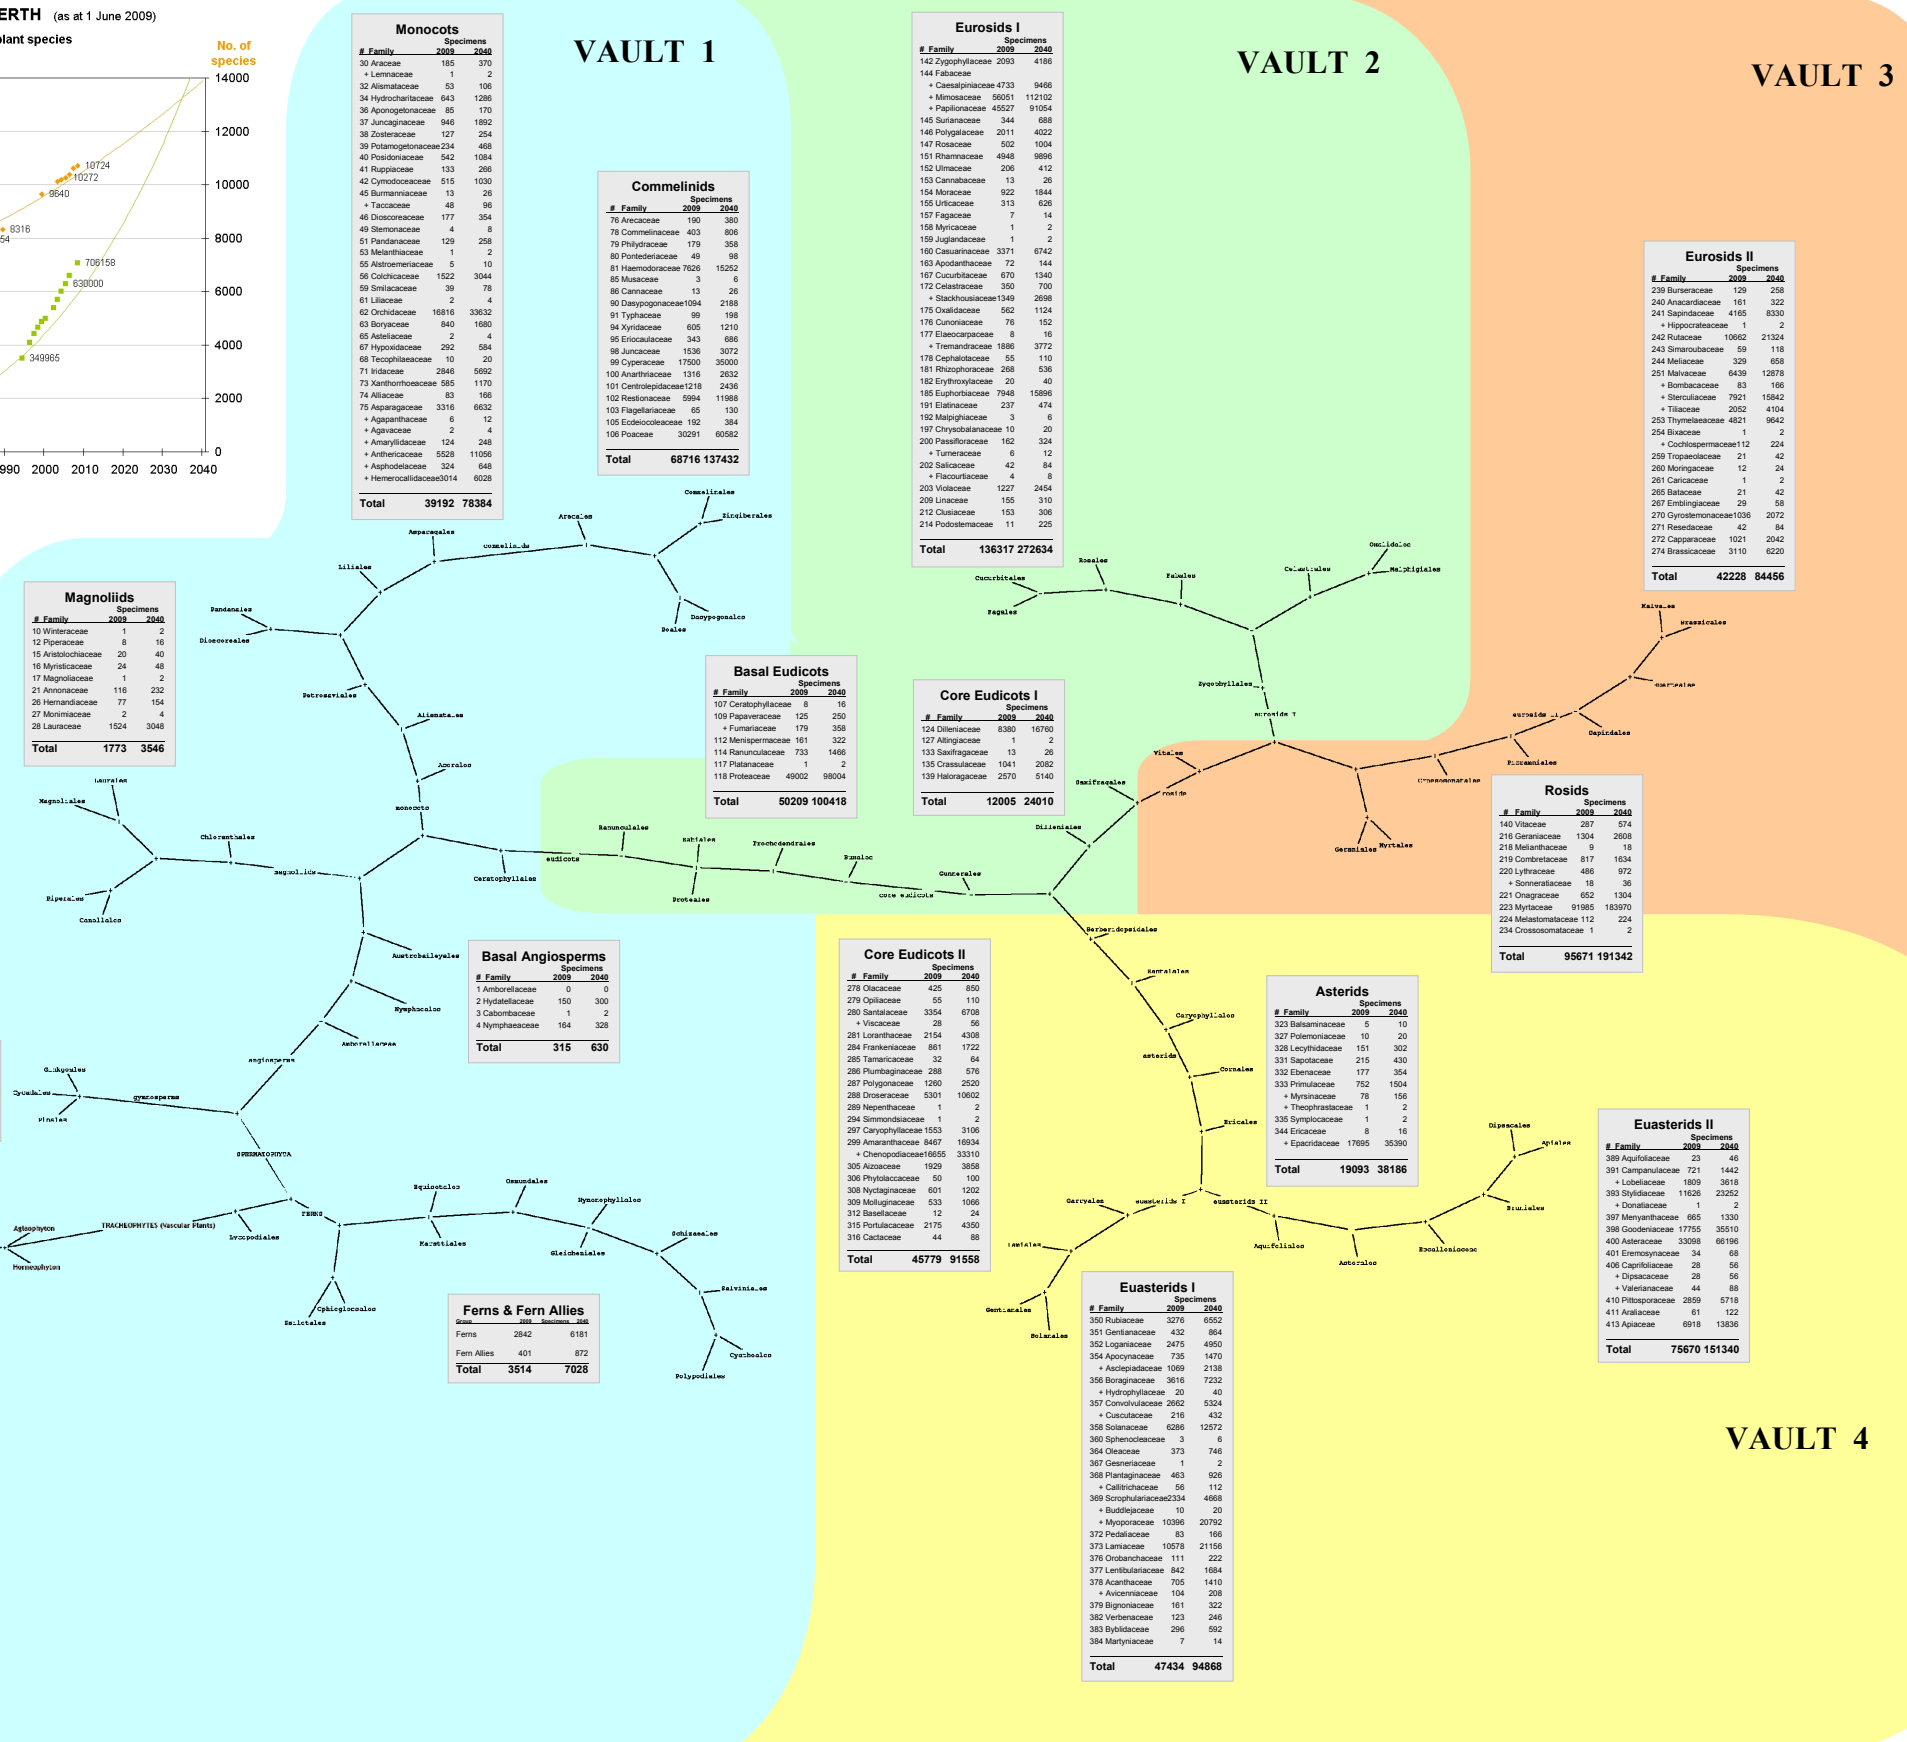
ERTH (as at 1 June 2009)
lant species

No. of species
14000
12000
10000
8000
6000
4000
2000
0
990 2000 2010 2020 2030 2040
10724
10272
9640
8316
54
706158
630000
349965

VAULT 1

VAULT 2

VAULT 3

VAULT 4

Monocots

| # Family | 2009 | 2040 |
|---|---|---|
| 30 Araceae | 185 | 370 |
| + Lemnaceae | 1 | 2 |
| 32 Alismataceae | 53 | 106 |
| 34 Hydrocharitaceae | 643 | 1286 |
| 36 Aponogetonaceae | 85 | 170 |
| 37 Juncaginaceae | 946 | 1892 |
| 38 Zosteraceae | 127 | 254 |
| 39 Potamogetonaceae | 234 | 468 |
| 40 Posidoniaceae | 542 | 1084 |
| 41 Ruppiaceae | 133 | 266 |
| 42 Cymodoceaceae | 515 | 1030 |
| 45 Burmanniaceae | 13 | 26 |
| + Taccaceae | 48 | 96 |
| 46 Dioscoreaceae | 177 | 354 |
| 49 Stemonaceae | 4 | 8 |
| 51 Pandanaceae | 129 | 258 |
| 53 Melanthiaceae | 1 | 2 |
| 55 Alstroemeriaceae | 5 | 10 |
| 56 Colchicaceae | 1522 | 3044 |
| 59 Smilacaceae | 39 | 78 |
| 61 Liliaceae | 2 | 4 |
| 62 Orchidaceae | 16816 | 33632 |
| 63 Boryaceae | 840 | 1680 |
| 65 Asteliaceae | 2 | 4 |
| 67 Hypoxidaceae | 292 | 584 |
| 68 Tecophilaeaceae | 10 | 20 |
| 71 Iridaceae | 2846 | 5692 |
| 73 Xanthorrhoeaceae | 585 | 1170 |
| 74 Alliaceae | 83 | 166 |
| 75 Asparagaceae | 3316 | 6632 |
| + Agapanthaceae | 6 | 12 |
| + Agavaceae | 2 | 4 |
| + Amaryllidaceae | 124 | 248 |
| + Anthericaceae | 5528 | 11056 |
| + Asphodelaceae | 324 | 648 |
| + Hemerocallidaceae | 3014 | 6028 |
| Total | 39192 | 78384 |

Commelinids

| # Family | 2009 | 2040 |
|---|---|---|
| 76 Arecaceae | 190 | 380 |
| 78 Commelinaceae | 403 | 806 |
| 79 Philydraceae | 179 | 358 |
| 80 Pontederiaceae | 49 | 98 |
| 81 Haemodoraceae | 7626 | 15252 |
| 85 Musaceae | 3 | 6 |
| 86 Cannaceae | 13 | 26 |
| 90 Dasypogonaceae | 1094 | 2188 |
| 91 Typhaceae | 99 | 198 |
| 94 Xyridaceae | 605 | 1210 |
| 95 Eriocaulaceae | 343 | 686 |
| 98 Juncaceae | 1536 | 3072 |
| 99 Cyperaceae | 17500 | 35000 |
| 100 Anarthriaceae | 1316 | 2632 |
| 101 Centrolepidaceae | 1218 | 2436 |
| 102 Restionaceae | 5994 | 11988 |
| 103 Flagellariaceae | 65 | 130 |
| 105 Ecdeiocoleaceae | 192 | 384 |
| 106 Poaceae | 30291 | 60582 |
| Total | 68716 | 137432 |

Eurosids I

| # Family | 2009 | 2040 |
|---|---|---|
| 142 Zygophyllaceae | 2093 | 4186 |
| 144 Fabaceae | | |
| + Caesalpiniaceae | 4733 | 9466 |
| + Mimosaceae | 56051 | 112102 |
| + Papilionaceae | 45527 | 91054 |
| 145 Surianaceae | 344 | 688 |
| 146 Polygalaceae | 2011 | 4022 |
| 147 Rosaceae | 502 | 1004 |
| 151 Rhamnaceae | 4948 | 9896 |
| 152 Ulmaceae | 206 | 412 |
| 153 Cannabaceae | 13 | 26 |
| 154 Moraceae | 922 | 1844 |
| 155 Urticaceae | 313 | 626 |
| 157 Fagaceae | 7 | 14 |
| 158 Myricaceae | 1 | 2 |
| 159 Juglandaceae | 1 | 2 |
| 160 Casuarinaceae | 3371 | 6742 |
| 163 Apodanthaceae | 72 | 144 |
| 167 Cucurbitaceae | 670 | 1340 |
| 172 Celastraceae | 350 | 700 |
| + Stackhousiaceae | 1349 | 2698 |
| 175 Oxalidaceae | 562 | 1124 |
| 176 Cunoniaceae | 76 | 152 |
| 177 Elaeocarpaceae | 8 | 16 |
| + Tremandraceae | 1886 | 3772 |
| 178 Cephalotaceae | 55 | 110 |
| 181 Rhizophoraceae | 268 | 536 |
| 182 Erythroxylaceae | 20 | 40 |
| 185 Euphorbiaceae | 7948 | 15896 |
| 191 Elatinaceae | 237 | 474 |
| 192 Malpighiaceae | 3 | 6 |
| 197 Chrysobalanaceae | 10 | 20 |
| 200 Passifloraceae | 162 | 324 |
| + Turneraceae | 6 | 12 |
| 202 Salicaceae | 42 | 84 |
| + Flacourtiaceae | 4 | 8 |
| 203 Violaceae | 1227 | 2454 |
| 209 Linaceae | 155 | 310 |
| 212 Clusiaceae | 153 | 306 |
| 214 Podostemaceae | 11 | 225 |
| Total | 136317 | 272634 |

Eurosids II

| # Family | 2009 | 2040 |
|---|---|---|
| 239 Burseraceae | 129 | 258 |
| 240 Anacardiaceae | 161 | 322 |
| 241 Sapindaceae | 4165 | 8330 |
| + Hippocrateaceae | 1 | 2 |
| 242 Rutaceae | 10662 | 21324 |
| 243 Simaroubaceae | 59 | 118 |
| 244 Meliaceae | 329 | 658 |
| 251 Malvaceae | 6439 | 12878 |
| + Bombacaceae | 83 | 166 |
| + Sterculiaceae | 7921 | 15842 |
| + Tiliaceae | 2052 | 4104 |
| 253 Thymelaeaceae | 4821 | 9642 |
| 254 Bixaceae | 1 | 2 |
| + Cochlospermaceae | 112 | 224 |
| 259 Tropaeolaceae | 21 | 42 |
| 260 Moringaceae | 12 | 24 |
| 261 Caricaceae | 1 | 2 |
| 265 Bataceae | 21 | 42 |
| 267 Emblingiaceae | 29 | 58 |
| 270 Gyrostemonaceae | 1036 | 2072 |
| 271 Resedaceae | 42 | 84 |
| 272 Capparaceae | 1021 | 2042 |
| 274 Brassicaceae | 3110 | 6220 |
| Total | 42228 | 84456 |

Magnoliids

| # Family | 2009 | 2040 |
|---|---|---|
| 10 Winteraceae | 1 | 2 |
| 12 Piperaceae | 8 | 16 |
| 15 Aristolochiaceae | 20 | 40 |
| 16 Myristicaceae | 24 | 48 |
| 17 Magnoliaceae | 1 | 2 |
| 21 Annonaceae | 116 | 232 |
| 26 Hernandiaceae | 77 | 154 |
| 27 Monimiaceae | 2 | 4 |
| 28 Lauraceae | 1524 | 3048 |
| Total | 1773 | 3546 |

Basal Eudicots

| # Family | 2009 | 2040 |
|---|---|---|
| 107 Ceratophyllaceae | 8 | 16 |
| 109 Papaveraceae | 125 | 250 |
| + Fumariaceae | 179 | 358 |
| 112 Menispermaceae | 161 | 322 |
| 114 Ranunculaceae | 733 | 1466 |
| 117 Platanaceae | 1 | 2 |
| 118 Proteaceae | 49002 | 98004 |
| Total | 50209 | 100418 |

Core Eudicots I

| # Family | 2009 | 2040 |
|---|---|---|
| 124 Dilleniaceae | 8380 | 16760 |
| 127 Altingiaceae | 1 | 2 |
| 133 Saxifragaceae | 13 | 26 |
| 135 Crassulaceae | 1041 | 2082 |
| 139 Haloragaceae | 2570 | 5140 |
| Total | 12005 | 24010 |

Rosids

| # Family | 2009 | 2040 |
|---|---|---|
| 140 Vitaceae | 287 | 574 |
| 216 Geraniaceae | 1304 | 2608 |
| 218 Melianthaceae | 9 | 18 |
| 219 Combretaceae | 817 | 1634 |
| 220 Lythraceae | 486 | 972 |
| + Sonneratiaceae | 18 | 36 |
| 221 Onagraceae | 652 | 1304 |
| 223 Myrtaceae | 91985 | 183970 |
| 224 Melastomataceae | 112 | 224 |
| 234 Crossosomataceae | 1 | 2 |
| Total | 95671 | 191342 |

Basal Angiosperms

| # Family | 2009 | 2040 |
|---|---|---|
| 1 Amborellaceae | 0 | 0 |
| 2 Hydatellaceae | 150 | 300 |
| 3 Cabombaceae | 1 | 2 |
| 4 Nymphaeaceae | 164 | 328 |
| Total | 315 | 630 |

Core Eudicots II

| # Family | 2009 | 2040 |
|---|---|---|
| 278 Olacaceae | 425 | 850 |
| 279 Opiliaceae | 55 | 110 |
| 280 Santalaceae | 3354 | 6708 |
| + Viscaceae | 28 | 56 |
| 281 Loranthaceae | 2154 | 4308 |
| 284 Frankeniaceae | 861 | 1722 |
| 285 Tamaricaceae | 32 | 64 |
| 286 Plumbaginaceae | 288 | 576 |
| 287 Polygonaceae | 1260 | 2520 |
| 288 Droseraceae | 5301 | 10602 |
| 289 Nepenthaceae | 1 | 2 |
| 294 Simmondsiaceae | 1 | 2 |
| 297 Caryophyllaceae | 1553 | 3106 |
| 299 Amaranthaceae | 8467 | 16934 |
| + Chenopodiaceae | 16655 | 33310 |
| 305 Aizoaceae | 1929 | 3858 |
| 306 Phytolaccaceae | 50 | 100 |
| 308 Nyctaginaceae | 601 | 1202 |
| 309 Molluginaceae | 533 | 1066 |
| 312 Basellaceae | 12 | 24 |
| 315 Portulacaceae | 2175 | 4350 |
| 316 Cactaceae | 44 | 88 |
| Total | 45779 | 91558 |

Asterids

| # Family | 2009 | 2040 |
|---|---|---|
| 323 Balsaminaceae | 5 | 10 |
| 327 Polemoniaceae | 10 | 20 |
| 328 Lecythidaceae | 151 | 302 |
| 331 Sapotaceae | 215 | 430 |
| 332 Ebenaceae | 177 | 354 |
| 333 Primulaceae | 752 | 1504 |
| + Myrsinaceae | 78 | 156 |
| + Theophrastaceae | 1 | 2 |
| 335 Symplocaceae | 1 | 2 |
| 344 Ericaceae | 8 | 16 |
| + Epacridaceae | 17695 | 35390 |
| Total | 19093 | 38186 |

Euasterids II

| # Family | 2009 | 2040 |
|---|---|---|
| 389 Aquifoliaceae | 23 | 46 |
| 391 Campanulaceae | 721 | 1442 |
| + Lobeliaceae | 1809 | 3618 |
| 393 Stylidiaceae | 11626 | 23252 |
| + Donatiaceae | 1 | 2 |
| 397 Menyanthaceae | 665 | 1330 |
| 398 Goodeniaceae | 17755 | 35510 |
| 400 Asteraceae | 33098 | 66196 |
| 401 Eremosynaceae | 34 | 68 |
| 406 Caprifoliaceae | 28 | 56 |
| + Dipsacaceae | 28 | 56 |
| + Valerianaceae | 44 | 88 |
| 410 Pittosporaceae | 2859 | 5718 |
| 411 Araliaceae | 61 | 122 |
| 413 Apiaceae | 6918 | 13836 |
| Total | 75670 | 151340 |

Ferns & Fern Allies

| Group | 2009 | 2040 |
|---|---|---|
| Ferns | 2842 | 6181 |
| Fern Allies | 401 | 872 |
| Total | 3514 | 7028 |

Euasterids I

| # Family | 2009 | 2040 |
|---|---|---|
| 350 Rubiaceae | 3276 | 6552 |
| 351 Gentianaceae | 432 | 864 |
| 352 Loganiaceae | 2475 | 4950 |
| 354 Apocynaceae | 735 | 1470 |
| + Asclepiadaceae | 1069 | 2138 |
| 356 Boraginaceae | 3616 | 7232 |
| + Hydrophyllaceae | 20 | 40 |
| 357 Convolvulaceae | 2662 | 5324 |
| + Cuscutaceae | 216 | 432 |
| 358 Solanaceae | 6286 | 12572 |
| 360 Sphenocleaceae | 3 | 6 |
| 364 Oleaceae | 373 | 746 |
| 367 Gesneriaceae | 1 | 2 |
| 368 Plantaginaceae | 463 | 926 |
| + Callitrichaceae | 56 | 112 |
| 369 Scrophulariaceae | 2334 | 4668 |
| + Buddlejaceae | 10 | 20 |
| + Myoporaceae | 10396 | 20792 |
| 372 Pedaliaceae | 83 | 166 |
| 373 Lamiaceae | 10578 | 21156 |
| 376 Orobanchaceae | 111 | 222 |
| 377 Lentibulariaceae | 842 | 1684 |
| 378 Acanthaceae | 705 | 1410 |
| + Avicenniaceae | 104 | 208 |
| 379 Bignoniaceae | 161 | 322 |
| 382 Verbenaceae | 123 | 246 |
| 383 Byblidaceae | 296 | 592 |
| 384 Martyniaceae | 7 | 14 |
| Total | 47434 | 94868 |

Commelinales Zingiberales Arecales Asparagales commelinids Liliales Pandanales Dioscoreales Poales Dasypogonales Petrosaviales Alismatales Acorales monocots Laurales Magnoliales Chloranthales magnoliids Piperales Canellales Ceratophyllales eudicots Ranunculales Sabiales Proteales Trochodendrales Buxales core eudicots Gunnerales Dilleniales Saxifragales Vitales rosids Cucurbitales Fagales Rosales Fabales Celastrales Oxalidales Malpighiales Zygophyllales eurosids I eurosids II Malvales Brassicales Huerteales Sapindales Picramniales Crossosomatales Geraniales Myrtales Berberidopsidales Santalales Caryophyllales asterids Cornales Ericales Garryales euasterids I euasterids II Lamiales Gentianales Solanales Aquifoliales Asterales Escalloniaceae Bruniales Apiales Dipsacales Austrobaileyales Nymphaeales Amborellaceae angiosperms Ginkgoales Cycadales Pinales gymnosperms SPERMATOPHYTA Equisetales Osmundales Hymenophyllales FERNS Marattiales Gleicheniales Schizaeales Salviniales Cyatheales Polypodiales Aglaophyton TRACHEOPHYTES (Vascular Plants) Lycopodiales Horneophyton Ophioglossales Psilotales